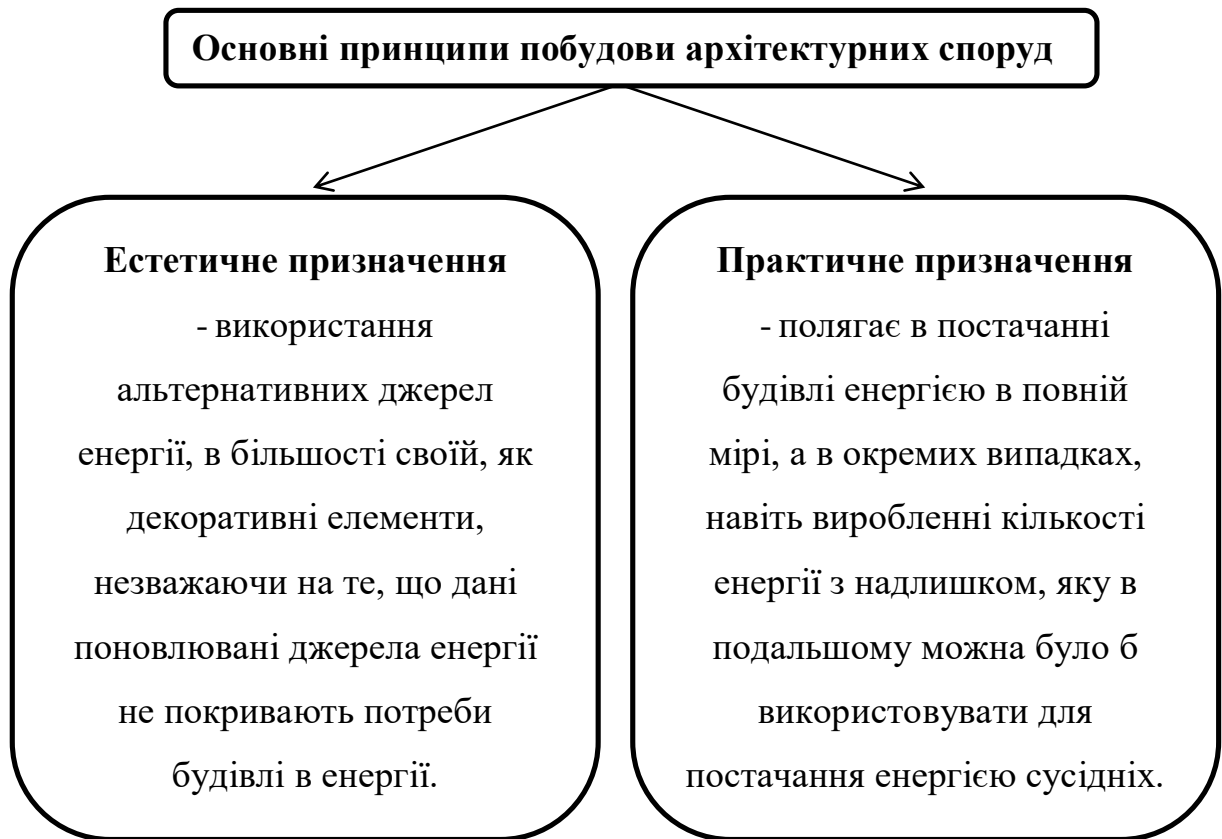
Основні принципи побудови архітектурних споруд

Естетичне призначення
- використання альтернативних джерел енергії, в більшості своїй, як декоративні елементи, незважаючи на те, що дані поновлювані джерела енергії не покривають потреби будівлі в енергії.

Практичне призначення
- полягає в постачанні будівлі енергією в повній мірі, а в окремих випадках, навіть виробленні кількості енергії з надлишком, яку в подальшому можна було б використовувати для постачання енергією сусідніх.